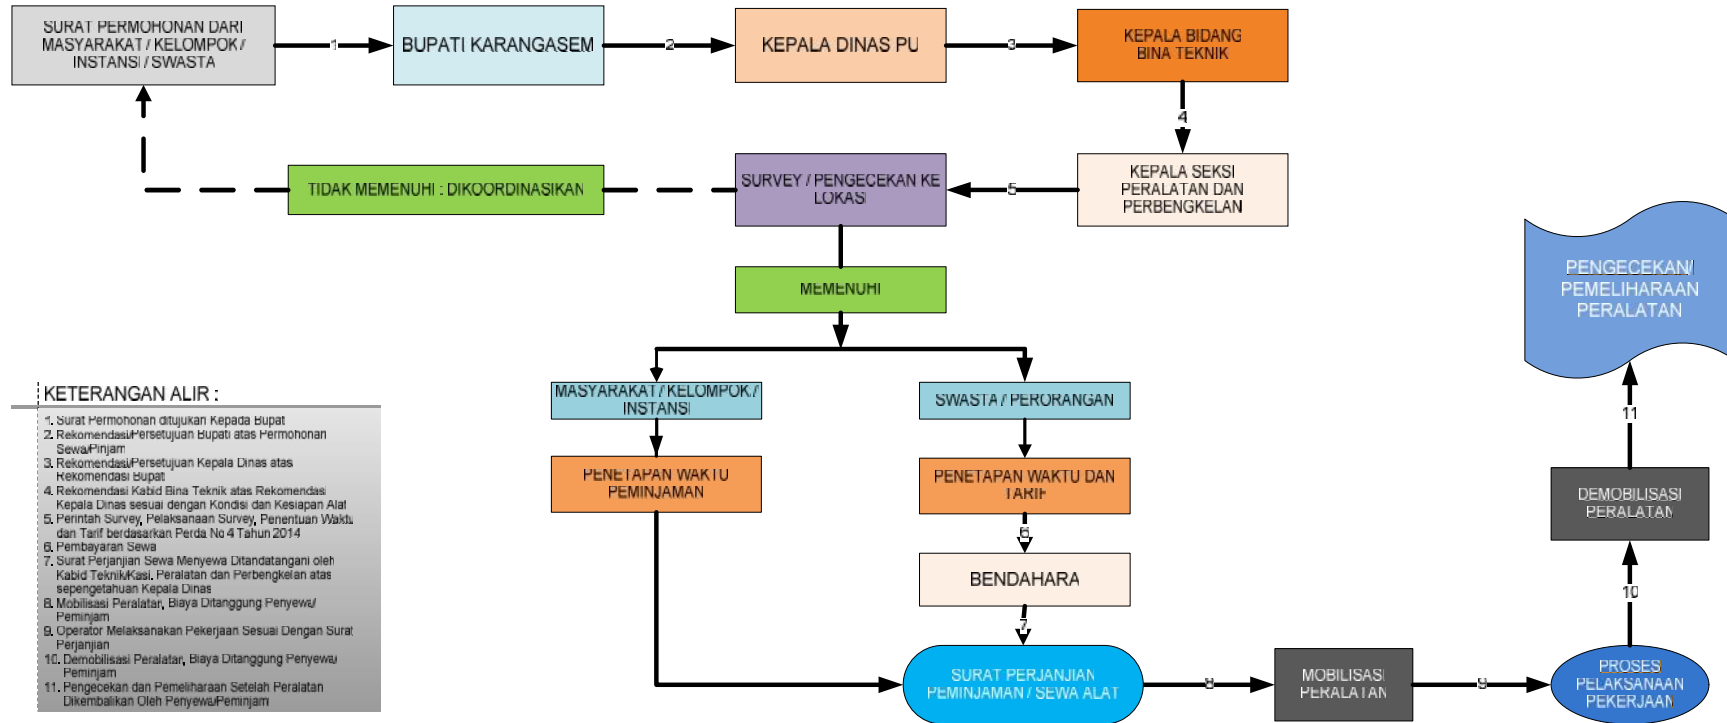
SURAT PERMOHONAN DARI MASYARAKAT / KELOMPOK / INSTANSI / SWASTA

1

BUPATI KARANGASEM

2

KEPALA DINAS PU

3

KEPALA BIDANG BINA TEKNIK

4

KEPALA SEKSI PERALATAN DAN PERBENGKELAN

5

SURVEY / PENGECEKAN KE LOKASI

TIDAK MEMENUHI : DIKOORDINASIKAN

MEMENUHI

MASYARAKAT / KELOMPOK / INSTANSI

SWASTA / PERORANGAN

PENETAPAN WAKTU PEMINJAMAN

PENETAPAN WAKTU DAN TARIF

6

BENDAHARA

7

SURAT PERJANJIAN PEMINJAMAN / SEWA ALAT

8

MOBILISASI PERALATAN

9

PROSES PELAKSANAAN PEKERJAAN

10

DEMOBILISASI PERALATAN

11

PENGECEKAN/ PEMELIHARAAN PERALATAN

KETERANGAN ALIR :
1. Surat Permohonan ditujukan Kepada Bupati
2. Rekomendasi/Persetujuan Bupati atas Permohonan Sewa/Pinjam
3. Rekomendasi/Persetujuan Kepala Dinas atas Rekomendasi Bupati
4. Rekomendasi Kabid Bina Teknik atas Rekomendasi Kepala Dinas sesuai dengan Kondisi dan Kesiapan Alat
5. Perintah Survey, Pelaksanaan Survey, Penentuan Waktu dan Tarif berdasarkan Perda No 4 Tahun 2014
6. Pembayaran Sewa
7. Surat Perjanjian Sewa Menyewa Ditandatangani oleh Kabid Teknik/Kasi. Peralatan dan Perbengkelan atas sepengetahuan Kepala Dinas
8. Mobilisasi Peralatan, Biaya Ditanggung Penyewa/ Peminjam
9. Operator Melaksanakan Pekerjaan Sesuai Dengan Surat Perjanjian
10. Demobilisasi Peralatan, Biaya Ditanggung Penyewa/ Peminjam
11. Pengecekan dan Pemeliharaan Setelah Peralatan Dikembalikan Oleh Penyewa/Peminjam